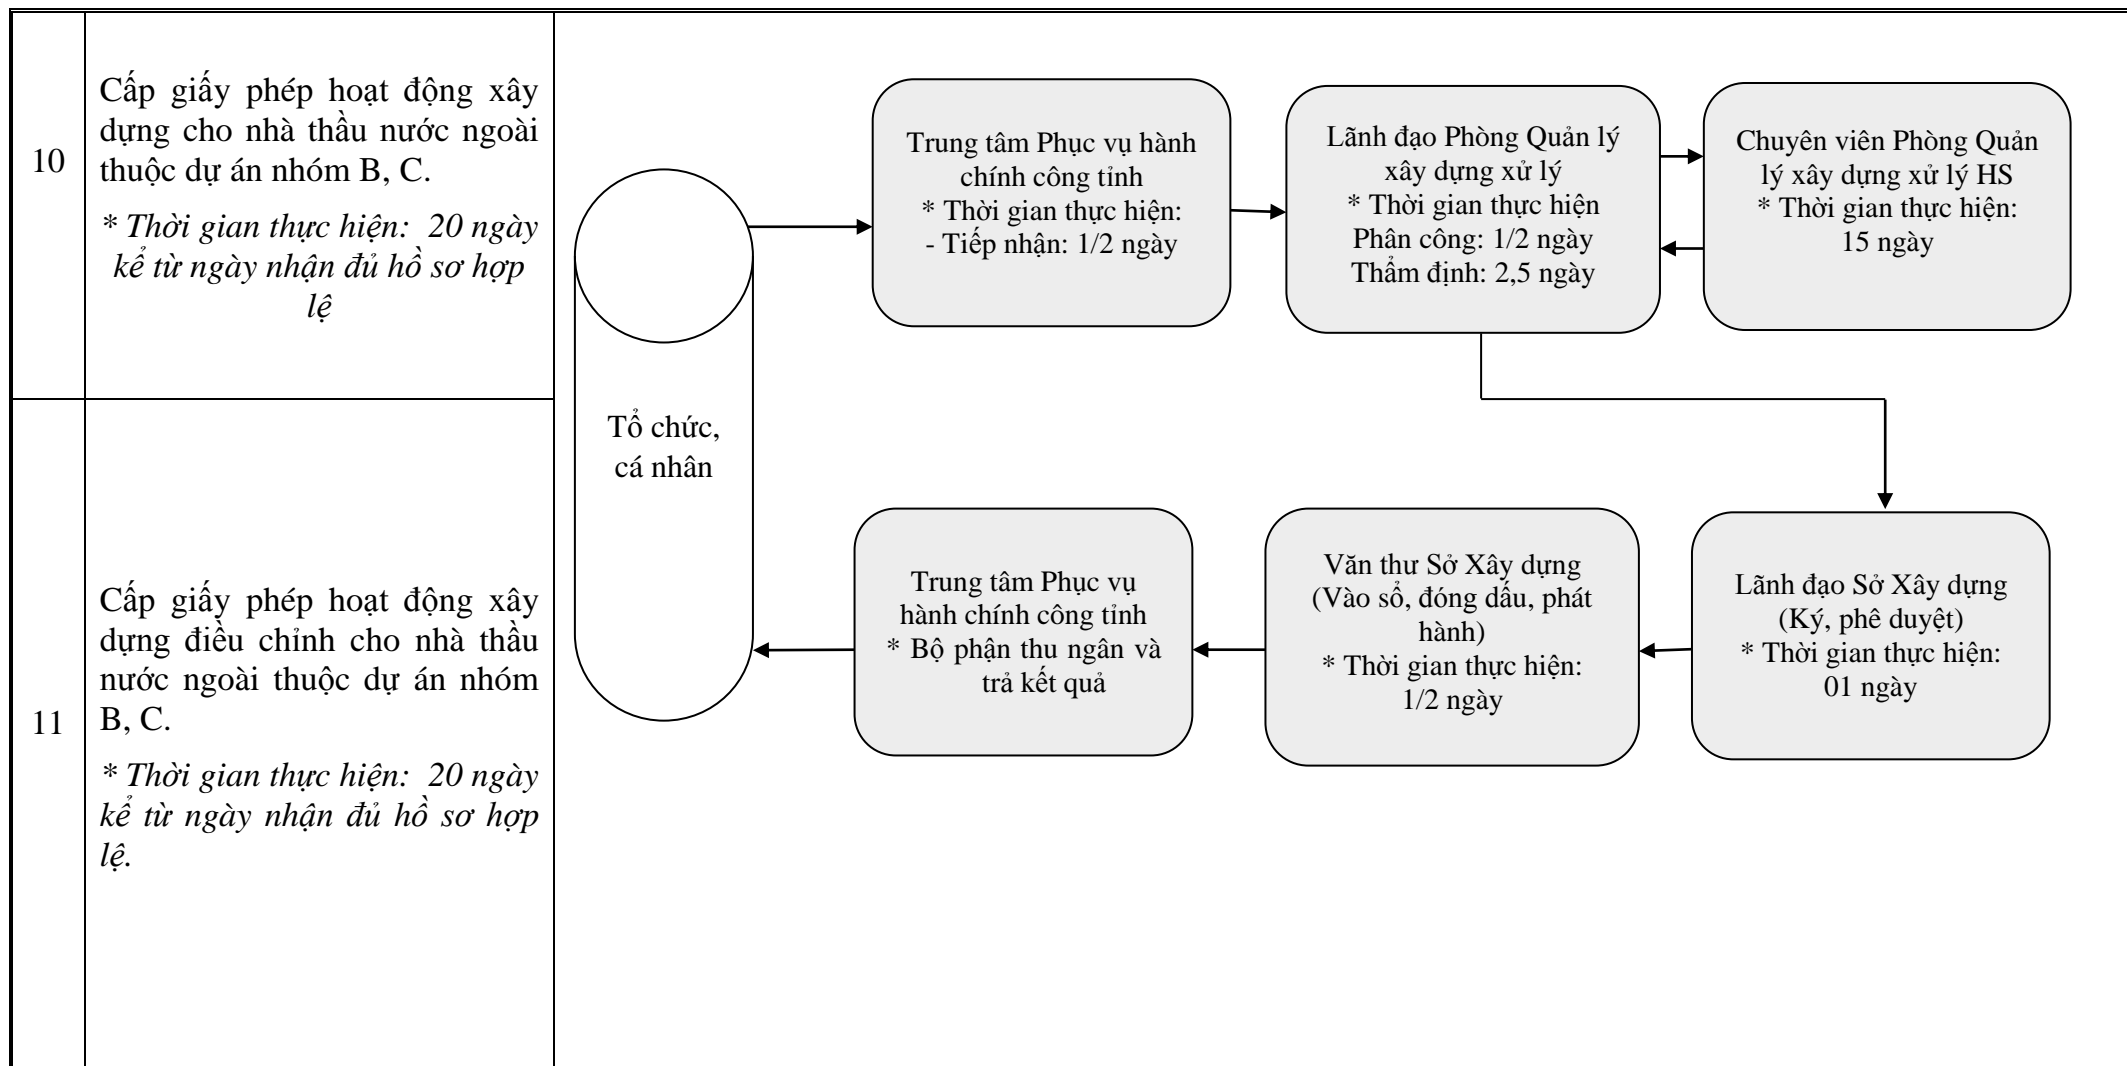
10

Cấp giấy phép hoạt động xây dựng cho nhà thầu nước ngoài thuộc dự án nhóm B, C.

*\* Thời gian thực hiện: 20 ngày kể từ ngày nhận đủ hồ sơ hợp lệ*

11

Cấp giấy phép hoạt động xây dựng điều chỉnh cho nhà thầu nước ngoài thuộc dự án nhóm B, C.

*\* Thời gian thực hiện: 20 ngày kể từ ngày nhận đủ hồ sơ hợp lệ.*

Tổ chức, cá nhân

Trung tâm Phục vụ hành chính công tỉnh
\* Thời gian thực hiện:
- Tiếp nhận: 1/2 ngày

Lãnh đạo Phòng Quản lý xây dựng xử lý
\* Thời gian thực hiện
Phân công: 1/2 ngày
Thẩm định: 2,5 ngày

Chuyên viên Phòng Quản lý xây dựng xử lý HS
\* Thời gian thực hiện:
15 ngày

Lãnh đạo Sở Xây dựng
(Ký, phê duyệt)
\* Thời gian thực hiện:
01 ngày

Văn thư Sở Xây dựng
(Vào sổ, đóng dấu, phát hành)
\* Thời gian thực hiện:
1/2 ngày

Trung tâm Phục vụ hành chính công tỉnh
\* Bộ phận thu ngân và trả kết quả